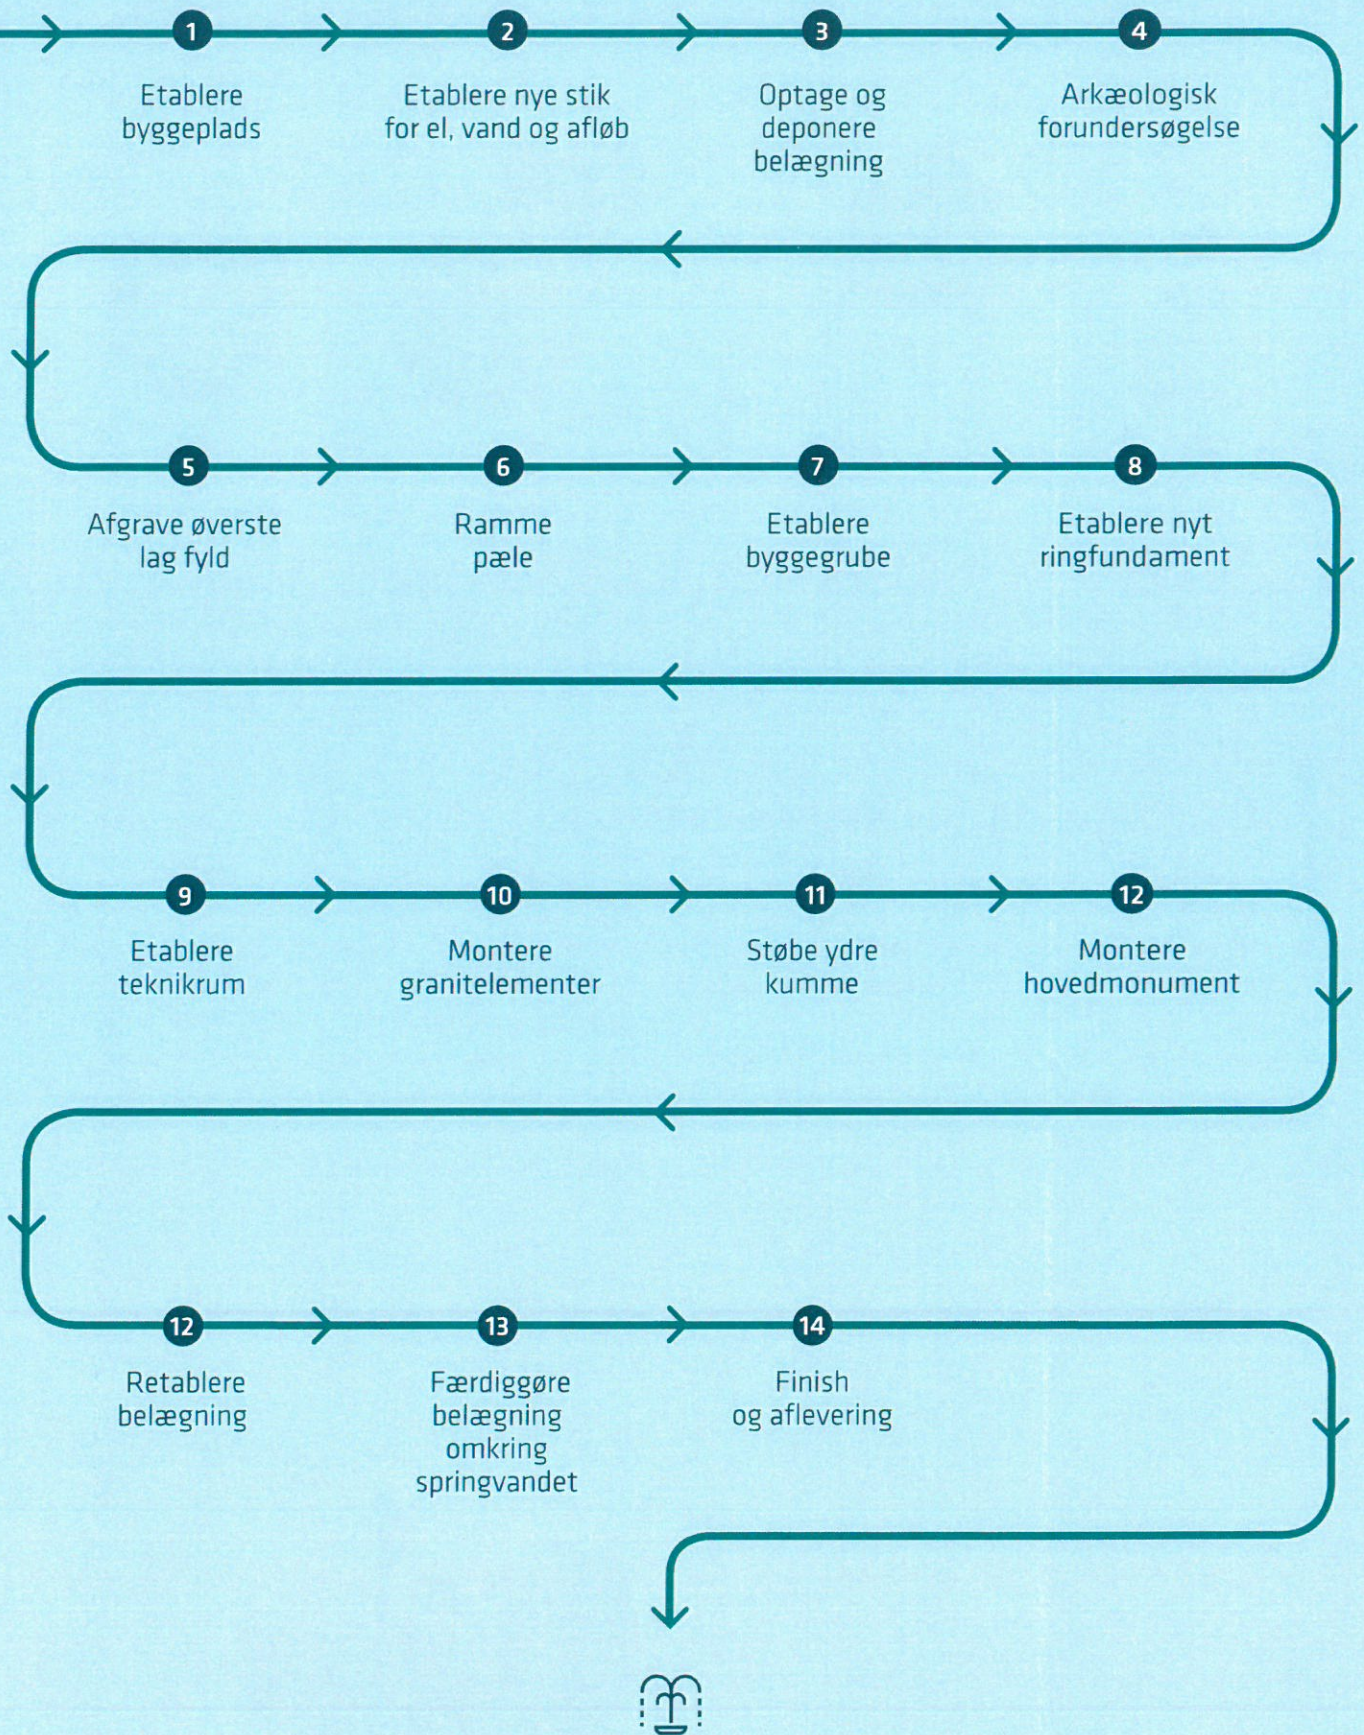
1
Etablere byggeplads

2
Etablere nye stik for el, vand og afløb

3
Optage og deponere belægning

4
Arkæologisk forundersøgelse

5
Afgrave øverste lag fyld

6
Ramme pæle

7
Etablere byggegrube

8
Etablere nyt ringfundament

9
Etablere teknikrum

10
Montere granitelementer

11
Støbe ydre kumme

12
Montere hovedmonument

12
Retablere belægning

13
Færdiggøre belægning omkring springvandet

14
Finish og aflevering